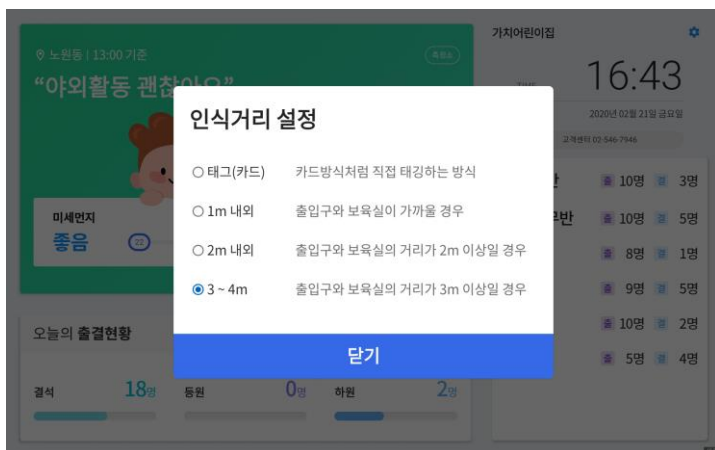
노원동 | 13:00 기준

"야외활동 괜찮아요"

미세먼지
좋음

가치어린이집

16:43

2020년 02월 21일 금요일

고객센터 02-546-7946

인식거리 설정

○ 태그(카드) 카드방식처럼 직접 태깅하는 방식

○ 1m 내외 출입구와 보육실이 가까울 경우

○ 2m 내외 출입구와 보육실의 거리가 2m 이상일 경우

◉ 3 ~ 4m 출입구와 보육실의 거리가 3m 이상일 경우

닫기

오늘의 출결현황

결석 18명 등원 0명 하원 2명

10명 3명
10명 5명
8명 1명
9명 5명
10명 2명
5명 4명